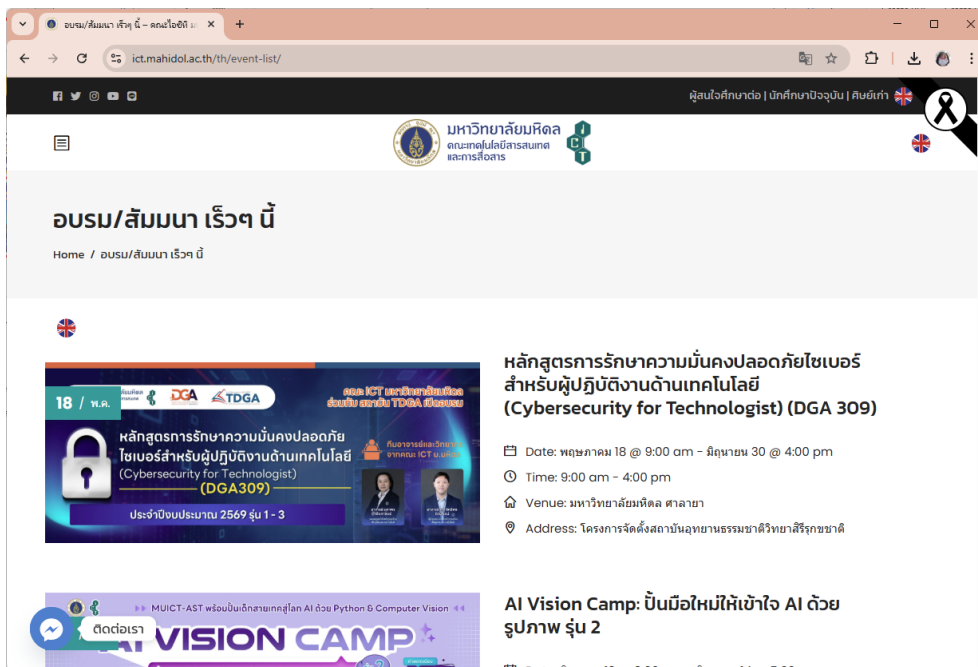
อบรม/สัมมนา เร็วๆ นี้ – คณะไอซีที ม

ict.mahidol.ac.th/th/event-list/

ผู้สนใจศึกษาต่อ | นักศึกษาปัจจุบัน | ศิษย์เก่า

มหาวิทยาลัยมหิดล
คณะเทคโนโลยีสารสนเทศและการสื่อสาร

อบรม/สัมมนา เร็วๆ นี้

Home / อบรม/สัมมนา เร็วๆ นี้

18 / พ.ค.

DGA TDGA

คณะ ICT มหาวิทยาลัยมหิดล ร่วมกับ สถาบัน TDGA เปิดอบรม

หลักสูตรการรักษาความมั่นคงปลอดภัยไซเบอร์สำหรับผู้ปฏิบัติงานด้านเทคโนโลยี
(Cybersecurity for Technologist)
(DGA309)

ทีมอาจารย์และวิทยากร จากคณะ ICT ม.มหิดล

ประจำปีงบประมาณ 2569 รุ่น 1 - 3

หลักสูตรการรักษาความมั่นคงปลอดภัยไซเบอร์สำหรับผู้ปฏิบัติงานด้านเทคโนโลยี (Cybersecurity for Technologist) (DGA 309)

Date: พฤษภาคม 18 @ 9:00 am - มิถุนายน 30 @ 4:00 pm

Time: 9:00 am - 4:00 pm

Venue: มหาวิทยาลัยมหิดล ศาลายา

Address: โครงการจัดตั้งสถาบันอุทยานธรรมชาติวิทยาสิริรุกขชาติ

MUICT-AST พร้อมปั้นเด็กสายเทคสู่โลก AI ด้วย Python & Computer Vision

AI VISION CAMP

ติดต่อเรา

AI Vision Camp: ปั้นมือใหม่ให้เข้าใจ AI ด้วยรูปภาพ รุ่น 2